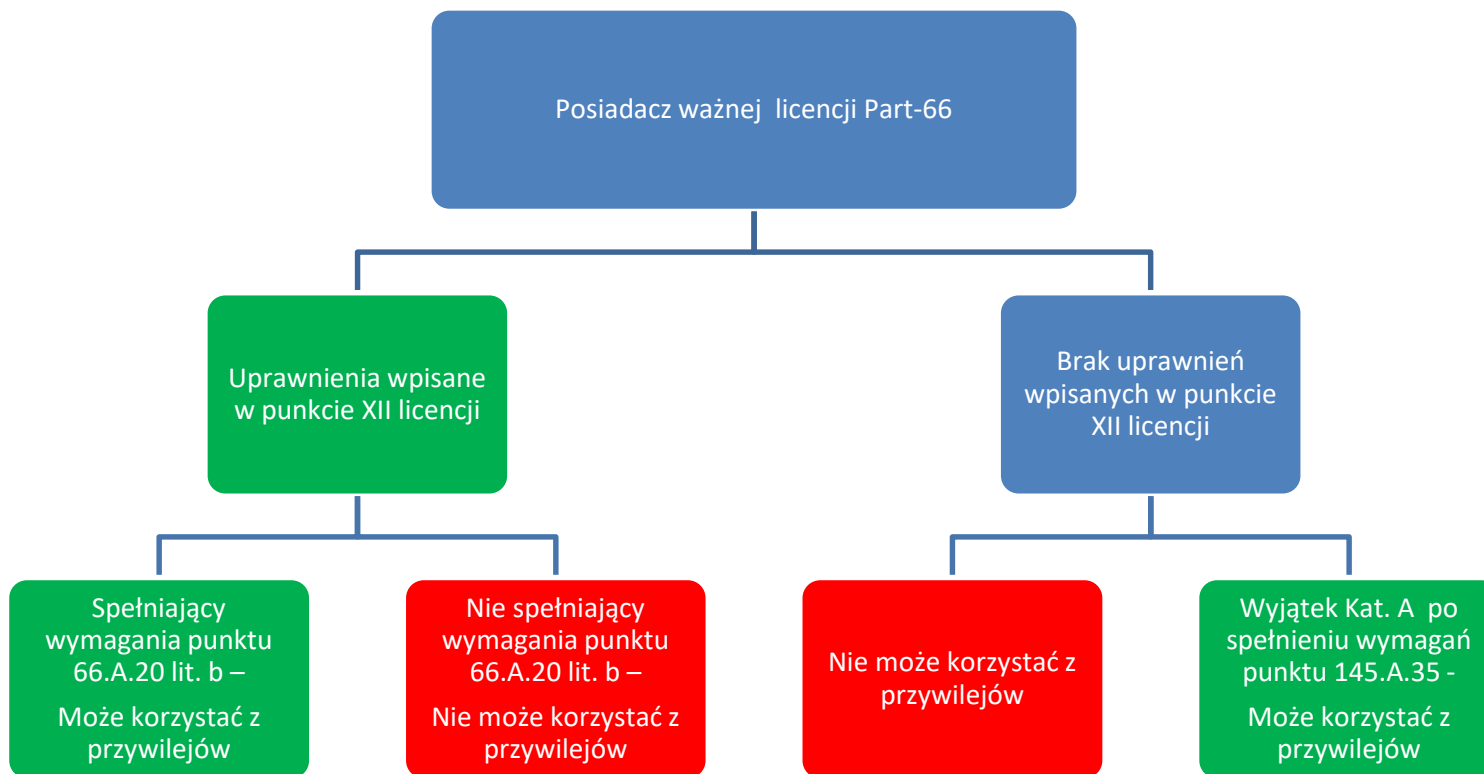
Posiadacz ważnej licencji Part-66

Uprawnienia wpisane w punkcie XII licencji

Brak uprawnień wpisanych w punkcie XII licencji

Spełniający wymagania punktu 66.A.20 lit. b –

Może korzystać z przywilejów

Nie spełniający wymagania punktu 66.A.20 lit. b –

Nie może korzystać z przywilejów

Nie może korzystać z przywilejów

Wyjątek Kat. A po spełnieniu wymagań punktu 145.A.35 -

Może korzystać z przywilejów